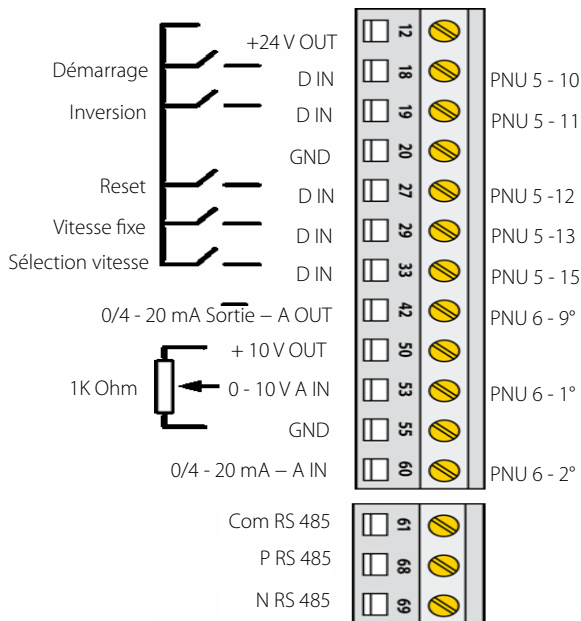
+24 V OUT
12

Démarrage
D IN
18
PNU 5 - 10

Inversion
D IN
19
PNU 5 - 11

GND
20

Reset
D IN
27
PNU 5 -12

Vitesse fixe
D IN
29
PNU 5 -13

Sélection vitesse
D IN
33
PNU 5 - 15

0/4 - 20 mA Sortie – A OUT
42
PNU 6 - 9°

+ 10 V OUT
50

1K Ohm
0 - 10 V A IN
53
PNU 6 - 1°

GND
55

0/4 - 20 mA – A IN
60
PNU 6 - 2°

Com RS 485
61

P RS 485
68

N RS 485
69